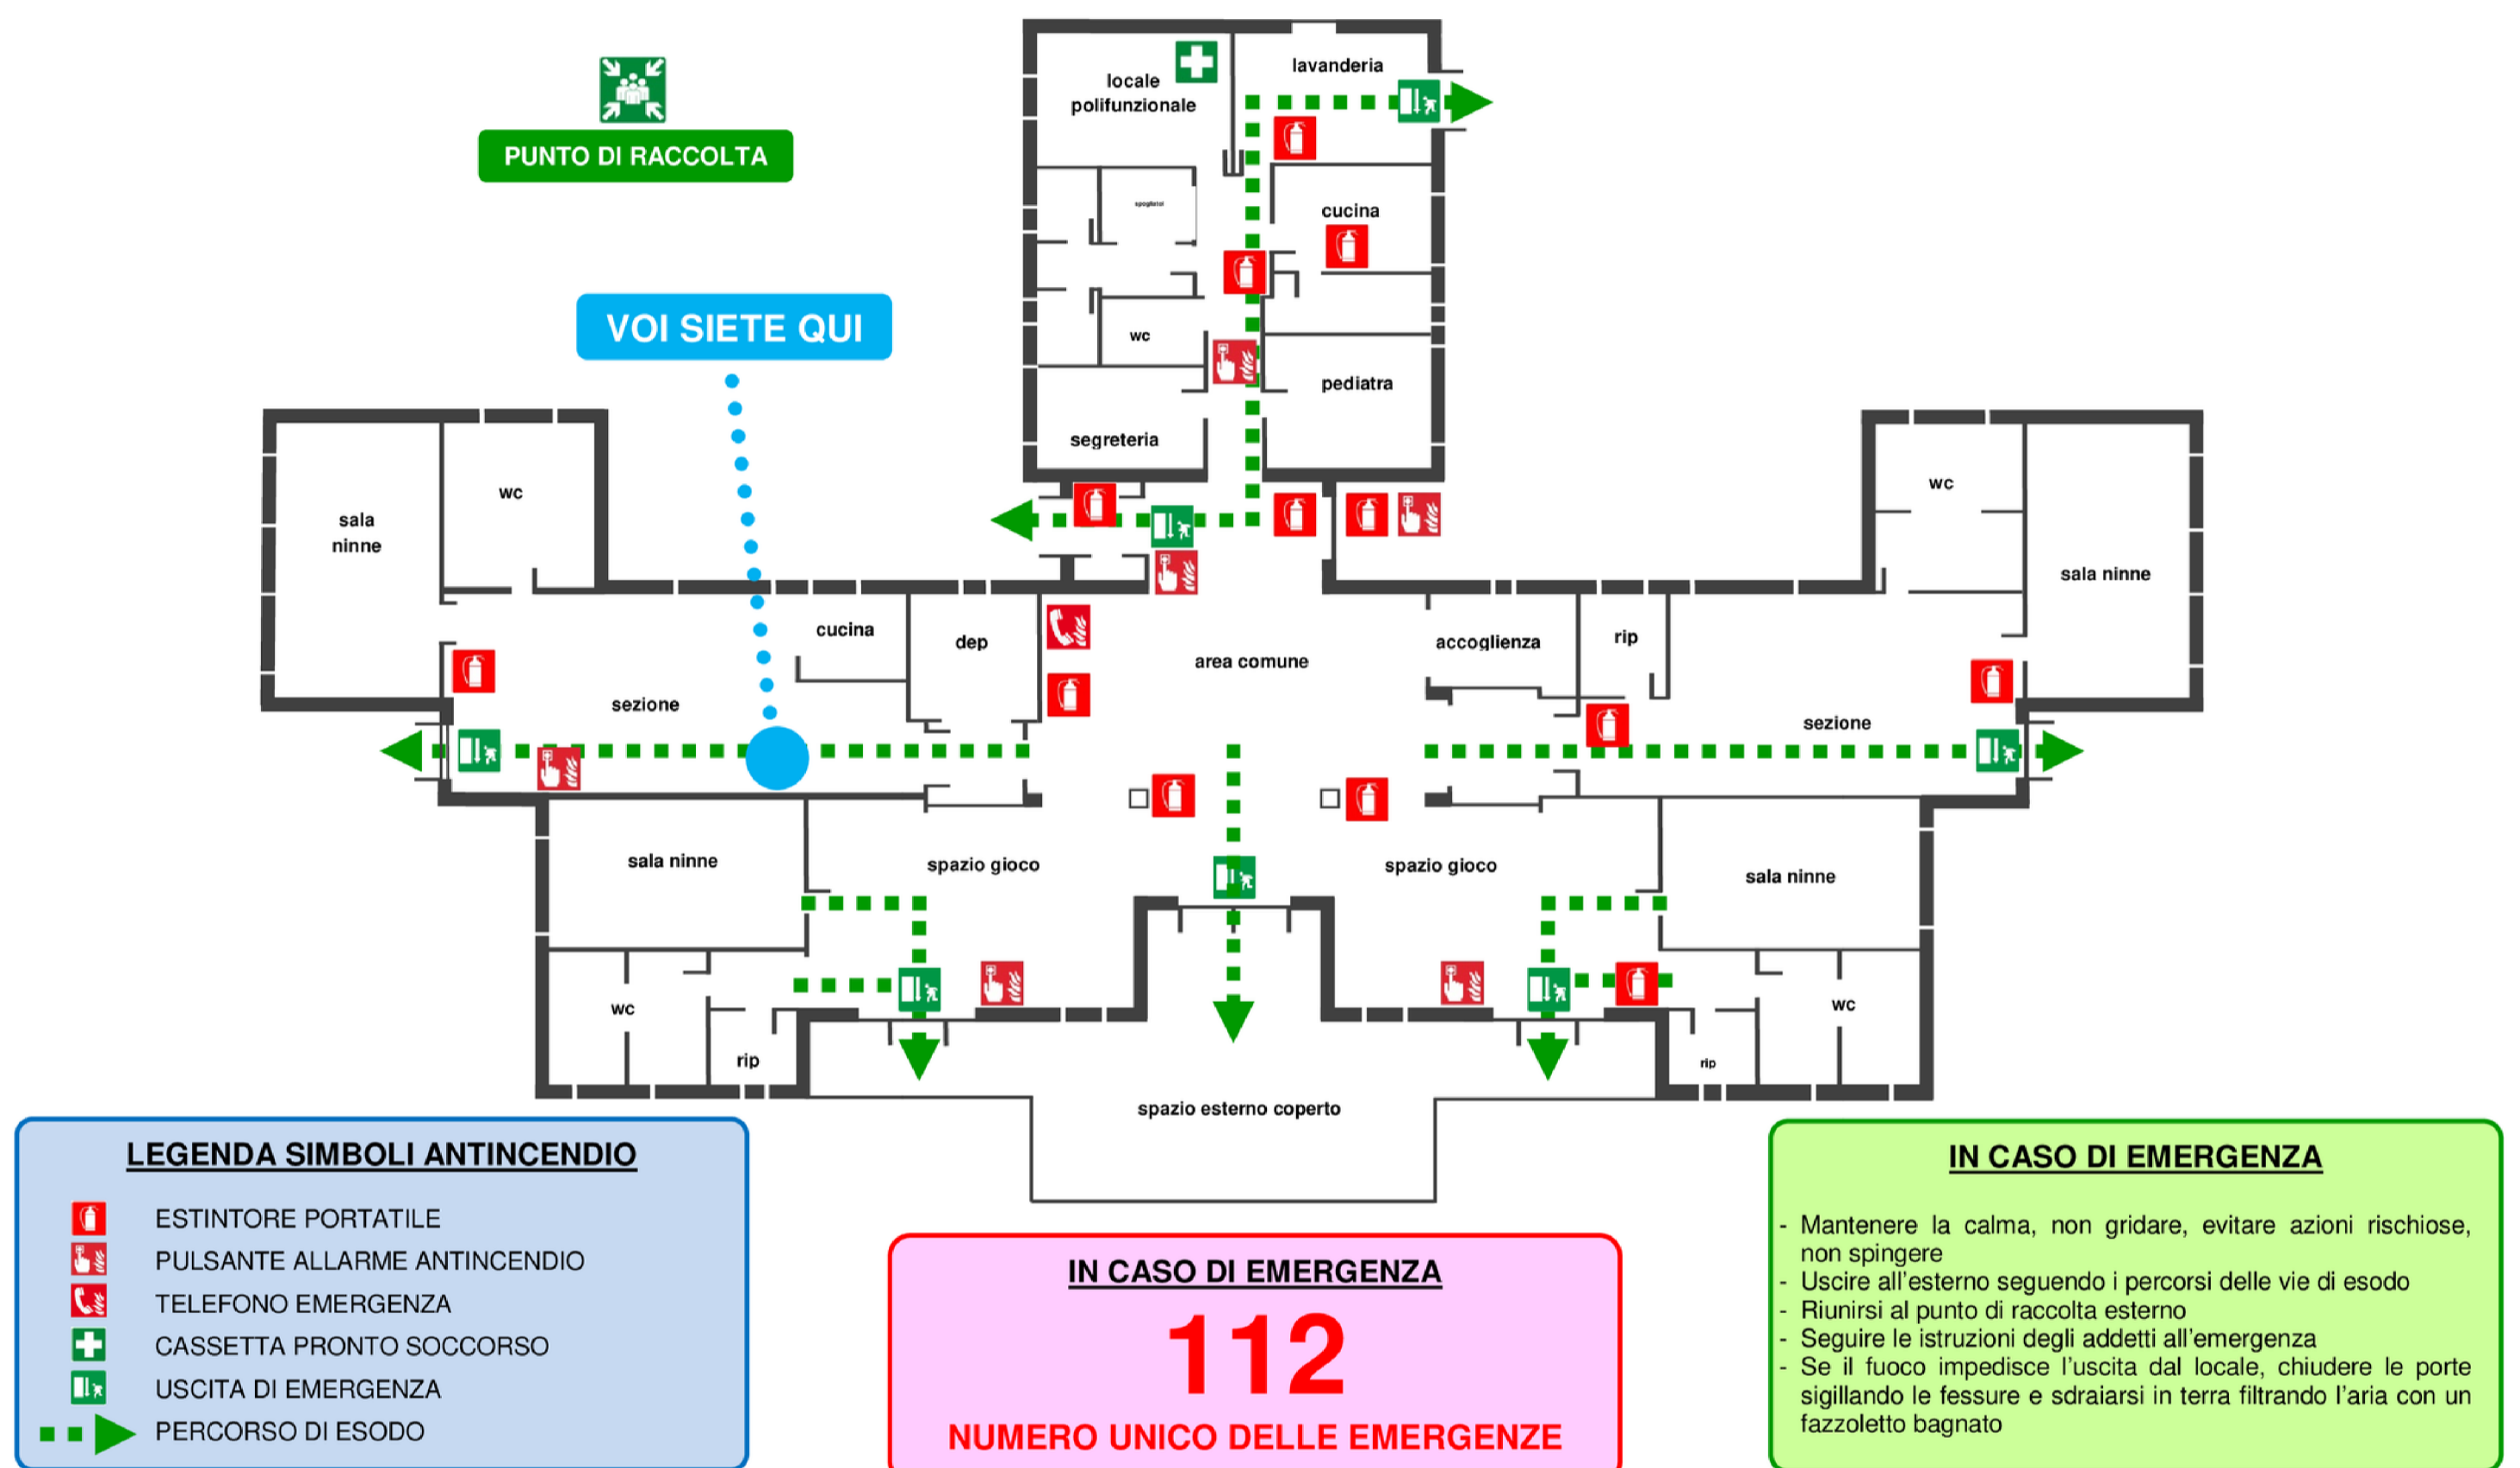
PUNTO DI RACCOLTA

VOI SIETE QUI

locale polifunzionale

lavanderia

spogliatoi

cucina

wc

pediatra

segreteria

sala ninne

wc

cucina

dep

area comune

accoglienza

rip

wc

sala ninne

sezione

sezione

sala ninne

spazio gioco

spazio gioco

sala ninne

wc

rip

wc

rip

spazio esterno coperto

LEGENDA SIMBOLI ANTINCENDIO

ESTINTORE PORTATILE
PULSANTE ALLARME ANTINCENDIO
TELEFONO EMERGENZA
CASSETTA PRONTO SOCCORSO
USCITA DI EMERGENZA
PERCORSO DI ESODO

IN CASO DI EMERGENZA

112

NUMERO UNICO DELLE EMERGENZE

IN CASO DI EMERGENZA

- Mantenere la calma, non gridare, evitare azioni rischiose, non spingere
- Uscire all'esterno seguendo i percorsi delle vie di esodo
- Riunirsi al punto di raccolta esterno
- Seguire le istruzioni degli addetti all'emergenza
- Se il fuoco impedisce l'uscita dal locale, chiudere le porte sigillando le fessure e sdraiarsi in terra filtrando l'aria con un fazzoletto bagnato